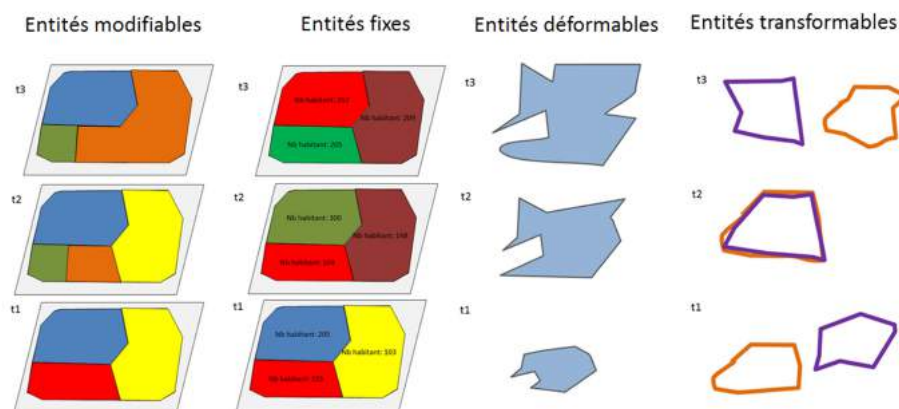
Entités modifiables

t3

t2

t1

Entités fixes

t3

Nb habitant: 202

Nb habitant: 209

Nb habitant: 205

t2

Nb habitant: 300

Nb habitant: 148

Nb habitant: 104

t1

Nb habitant: 205

Nb habitant: 303

Nb habitant: 103

Entités déformables

t3

t2

t1

Entités transformables

t3

t2

t1